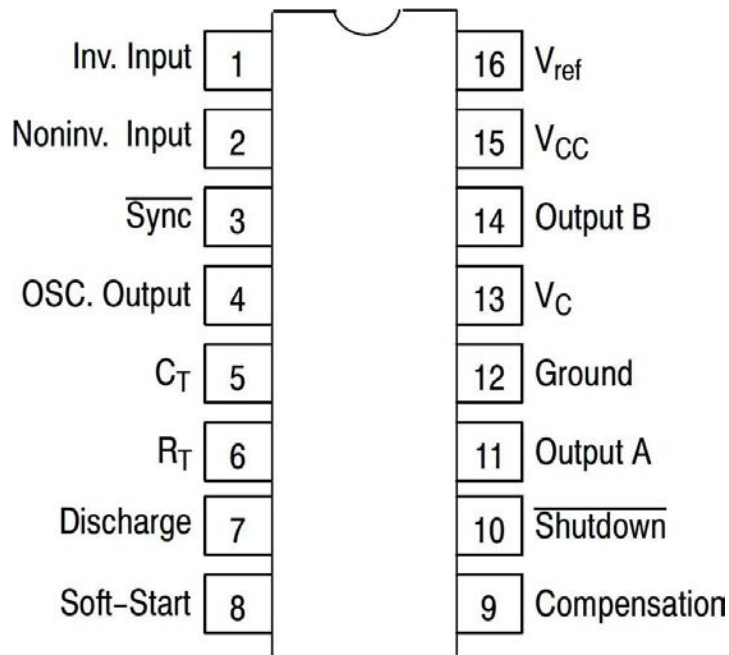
Inv. Input 1
Noninv. Input 2
$\overline{\text{Sync}}$ 3
OSC. Output 4
$C_T$ 5
$R_T$ 6
Discharge 7
Soft–Start 8

16 $V_{ref}$
15 $V_{CC}$
14 Output B
13 $V_C$
12 Ground
11 Output A
10 $\overline{\text{Shutdown}}$
9 Compensation